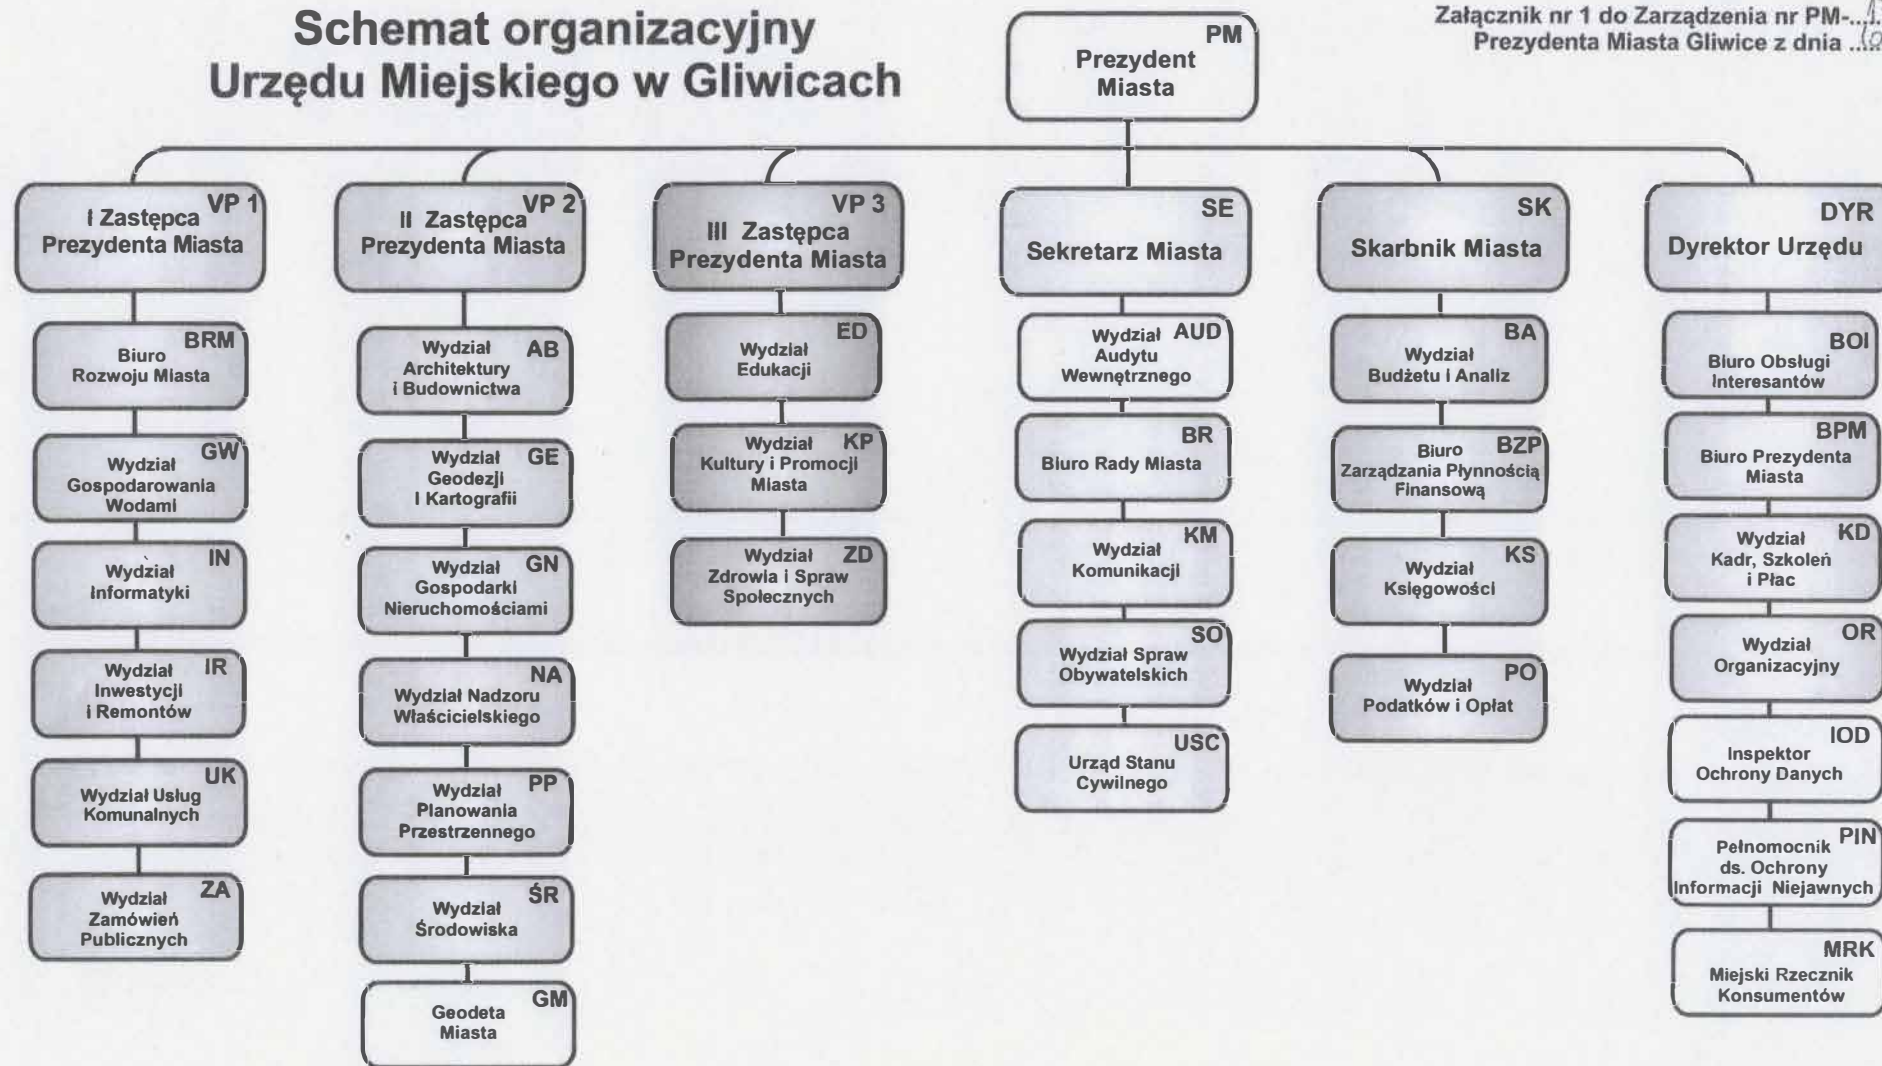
Schemat organizacyjny Urzędu Miejskiego w Gliwicach

PM
Prezydent Miasta

Załącznik nr 1 do Zarządzenia nr PM-...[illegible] Prezydenta Miasta Gliwice z dnia ...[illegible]

VP 1
I Zastępca Prezydenta Miasta

BRM
Biuro Rozwoju Miasta

GW
Wydział Gospodarowania Wodami

IN
Wydział Informatyki

IR
Wydział Inwestycji i Remontów

UK
Wydział Usług Komunalnych

ZA
Wydział Zamówień Publicznych

VP 2
II Zastępca Prezydenta Miasta

AB
Wydział Architektury i Budownictwa

GE
Wydział Geodezji i Kartografii

GN
Wydział Gospodarki Nieruchomościami

NA
Wydział Nadzoru Właścicielskiego

PP
Wydział Planowania Przestrzennego

ŚR
Wydział Środowiska

GM
Geodeta Miasta

VP 3
III Zastępca Prezydenta Miasta

ED
Wydział Edukacji

KP
Wydział Kultury i Promocji Miasta

ZD
Wydział Zdrowia i Spraw Społecznych

SE
Sekretarz Miasta

AUD
Wydział Audytu Wewnętrznego

BR
Biuro Rady Miasta

KM
Wydział Komunikacji

SO
Wydział Spraw Obywatelskich

USC
Urząd Stanu Cywilnego

SK
Skarbnik Miasta

BA
Wydział Budżetu i Analiz

BZP
Biuro Zarządzania Płynnością Finansową

KS
Wydział Księgowości

PO
Wydział Podatków i Opłat

DYR
Dyrektor Urzędu

BOI
Biuro Obsługi Interesantów

BPM
Biuro Prezydenta Miasta

KD
Wydział Kadr, Szkoleń i Płac

OR
Wydział Organizacyjny

IOD
Inspektor Ochrony Danych

PIN
Pełnomocnik ds. Ochrony Informacji Niejawnych

MRK
Miejski Rzecznik Konsumentów